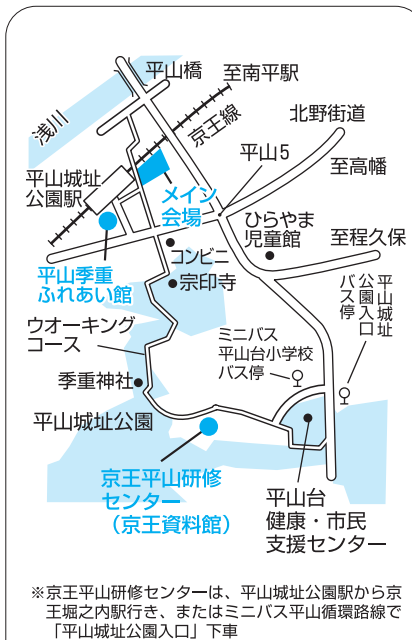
平山橋
至南平駅
浅川
京王線
北野街道
平山城址公園駅
平山5
至高幡
メイン会場
ひらやま児童館
至程久保
コンビニ
宗印寺
平山季重ふれあい館
平山城址公園入口バス停
ウオーキングコース
ミニバス平山台小学校バス停
季重神社
平山城址公園
京王平山研修センター（京王資料館）
平山台健康・市民支援センター

※京王平山研修センターは、平山城址公園駅から京王堀之内駅行き、またはミニバス平山循環路線で「平山城址公園入口」下車